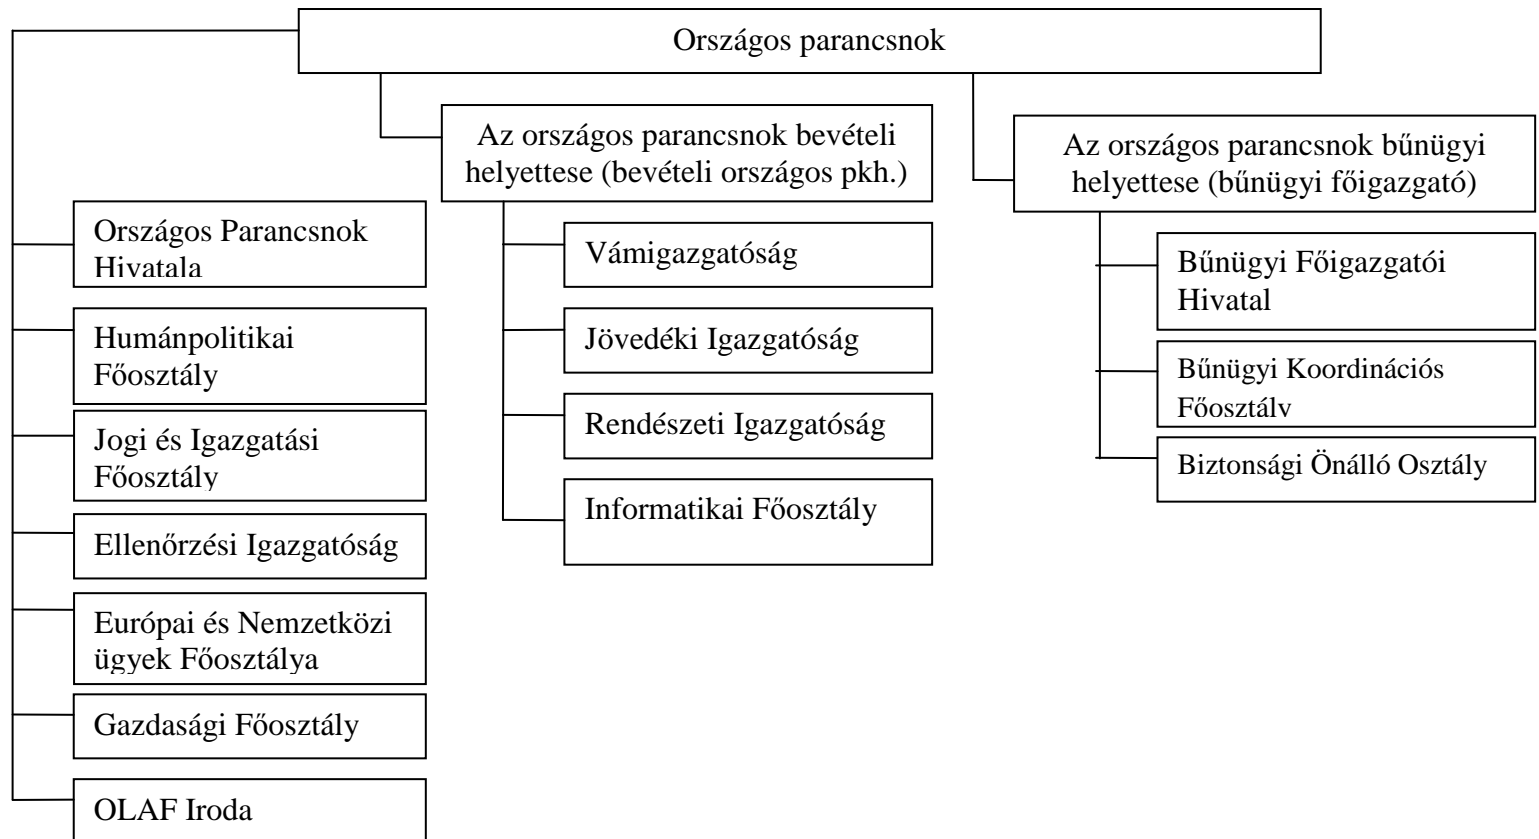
Országos parancsnok

Az országos parancsnok bevételi helyettese (bevételi országos pkh.)

Az országos parancsnok bűnügyi helyettese (bűnügyi főigazgató)

Országos Parancsnok Hivatala

Humánpolitikai Főosztály

Jogi és Igazgatási Főosztály

Ellenőrzési Igazgatóság

Európai és Nemzetközi ügyek Főosztálya

Gazdasági Főosztály

OLAF Iroda

Vámigazgatóság

Jövedéki Igazgatóság

Rendészeti Igazgatóság

Informatikai Főosztály

Bűnügyi Főigazgatói Hivatal

Bűnügyi Koordinációs Főosztálv

Biztonsági Önálló Osztály